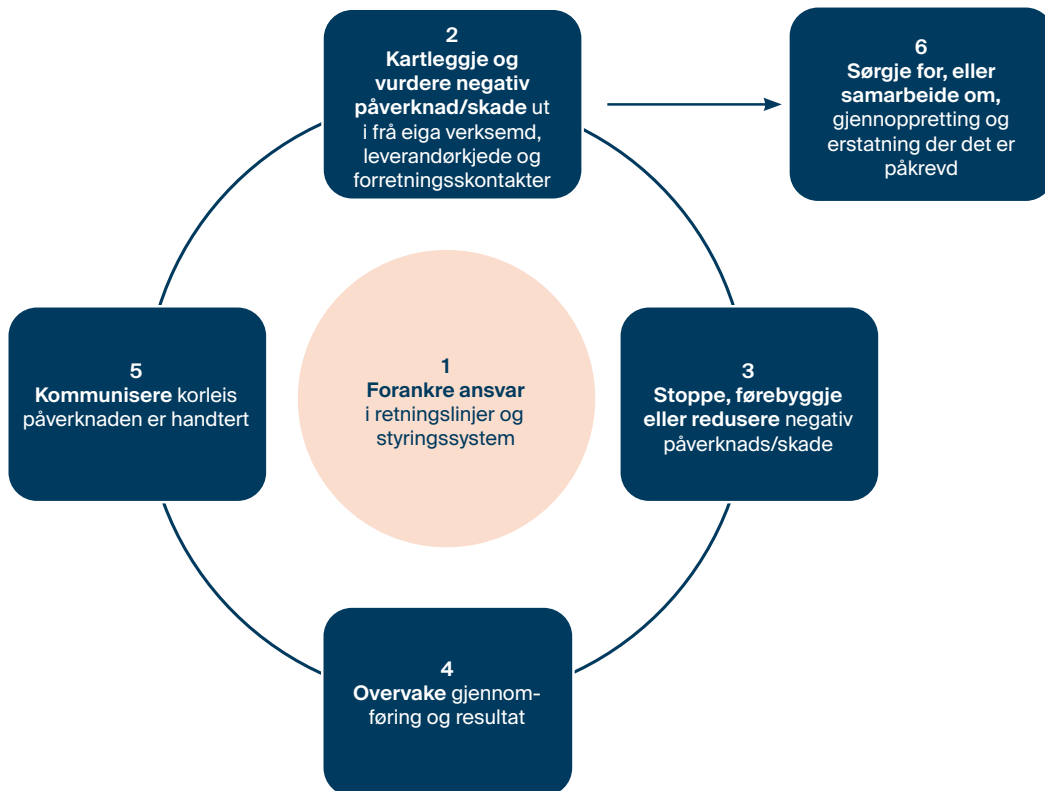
2
Kartleggje og vurdere negativ påverknad/skade ut i frå eiga verksemd, leverandørkjede og forretningsskontakter

6
Sørgje for, eller samarbeide om, gjennoppretting og erstatning der det er påkrevd

5
Kommunisere korleis påverknaden er handtert

1
Forankre ansvar i retningslinjer og styringssystem

3
Stoppe, førebyggje eller redusere negativ påverknads/skade

4
Overvake gjennomføring og resultat